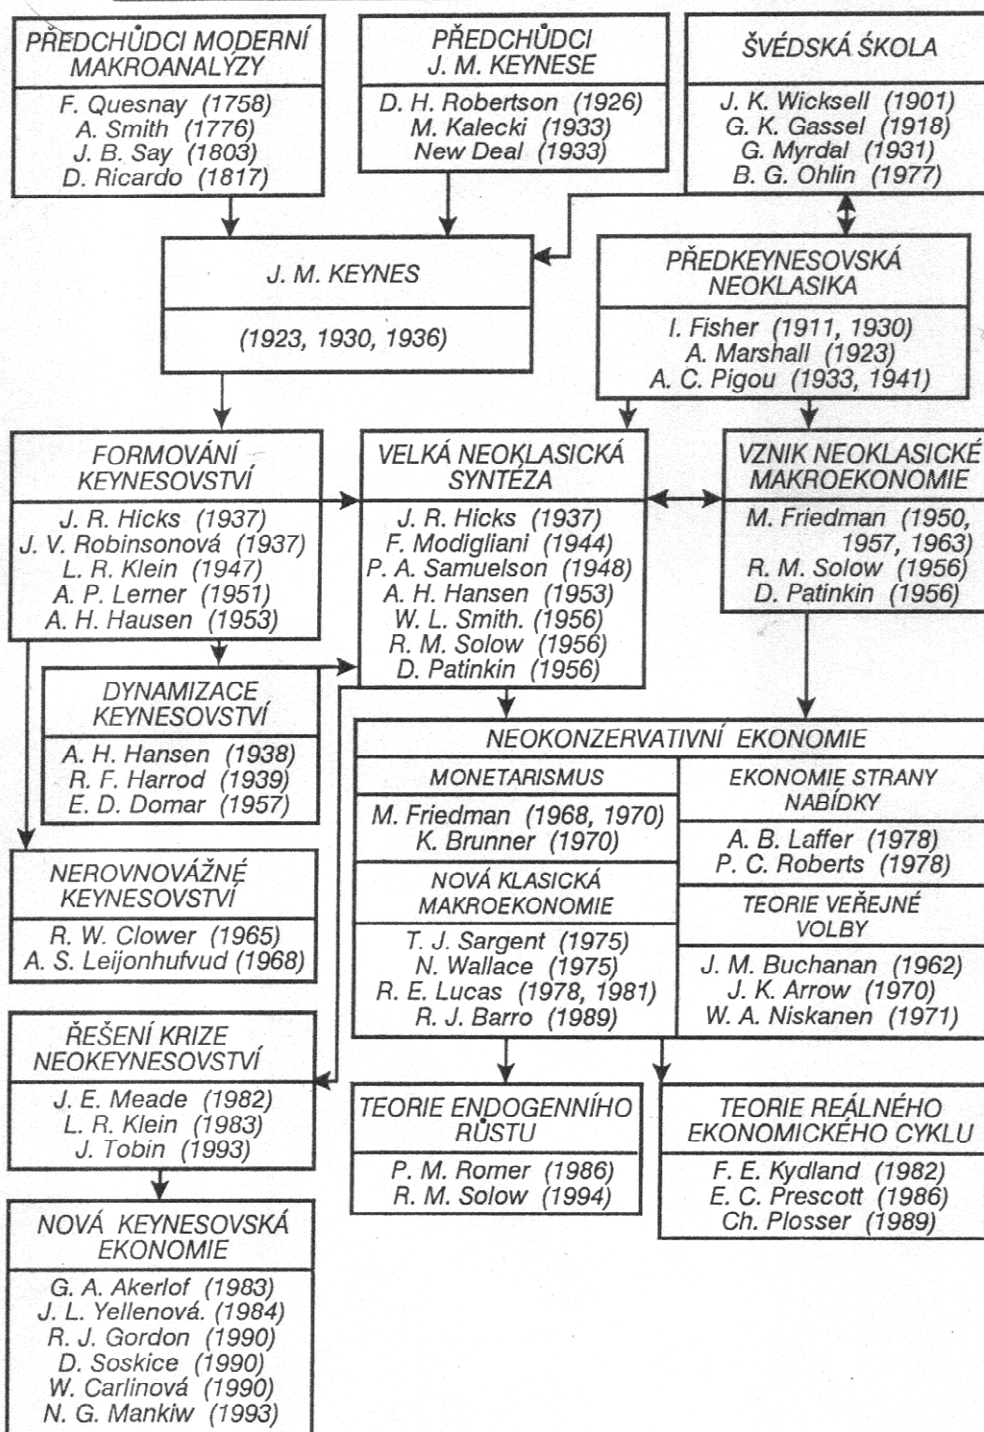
PŘEDCHŮDCI MODERNÍ MAKROANALÝZY

F. Quesnay (1758)
A. Smith (1776)
J. B. Say (1803)
D. Ricardo (1817)

PŘEDCHŮDCI J. M. KEYNESE

D. H. Robertson (1926)
M. Kalecki (1933)
New Deal (1933)

ŠVÉDSKÁ ŠKOLA

J. K. Wicksell (1901)
G. K. Gassel (1918)
G. Myrdal (1931)
B. G. Ohlin (1977)

J. M. KEYNES

(1923, 1930, 1936)

PŘEDKEYNESOVSKÁ NEOKLASIKA

I. Fisher (1911, 1930)
A. Marshall (1923)
A. C. Pigou (1933, 1941)

FORMOVÁNÍ KEYNESOVSTVÍ

J. R. Hicks (1937)
J. V. Robinsonová (1937)
L. R. Klein (1947)
A. P. Lerner (1951)
A. H. Hausen (1953)

VELKÁ NEOKLASICKÁ SYNTÉZA

J. R. Hicks (1937)
F. Modigliani (1944)
P. A. Samuelson (1948)
A. H. Hansen (1953)
W. L. Smith. (1956)
R. M. Solow (1956)
D. Patinkin (1956)

VZNIK NEOKLASICKÉ MAKROEKONOMIE

M. Friedman (1950, 1957, 1963)
R. M. Solow (1956)
D. Patinkin (1956)

DYNAMIZACE KEYNESOVSTVÍ

A. H. Hansen (1938)
R. F. Harrod (1939)
E. D. Domar (1957)

NEOKONZERVATIVNÍ EKONOMIE

MONETARISMUS

M. Friedman (1968, 1970)
K. Brunner (1970)

EKONOMIE STRANY NABÍDKY

A. B. Laffer (1978)
P. C. Roberts (1978)

NOVÁ KLASICKÁ MAKROEKONOMIE

T. J. Sargent (1975)
N. Wallace (1975)
R. E. Lucas (1978, 1981)
R. J. Barro (1989)

TEORIE VEŘEJNÉ VOLBY

J. M. Buchanan (1962)
J. K. Arrow (1970)
W. A. Niskanen (1971)

NEROVNOVÁŽNÉ KEYNESOVSTVÍ

R. W. Clower (1965)
A. S. Leijonhufvud (1968)

ŘEŠENÍ KRIZE NEOKEYNESOVSTVÍ

J. E. Meade (1982)
L. R. Klein (1983)
J. Tobin (1993)

TEORIE ENDOGENNÍHO RŮSTU

P. M. Romer (1986)
R. M. Solow (1994)

TEORIE REÁLNÉHO EKONOMICKÉHO CYKLU

F. E. Kydland (1982)
E. C. Prescott (1986)
Ch. Plosser (1989)

NOVÁ KEYNESOVSKÁ EKONOMIE

G. A. Akerlof (1983)
J. L. Yellenová. (1984)
R. J. Gordon (1990)
D. Soskice (1990)
W. Carlinová (1990)
N. G. Mankiw (1993)